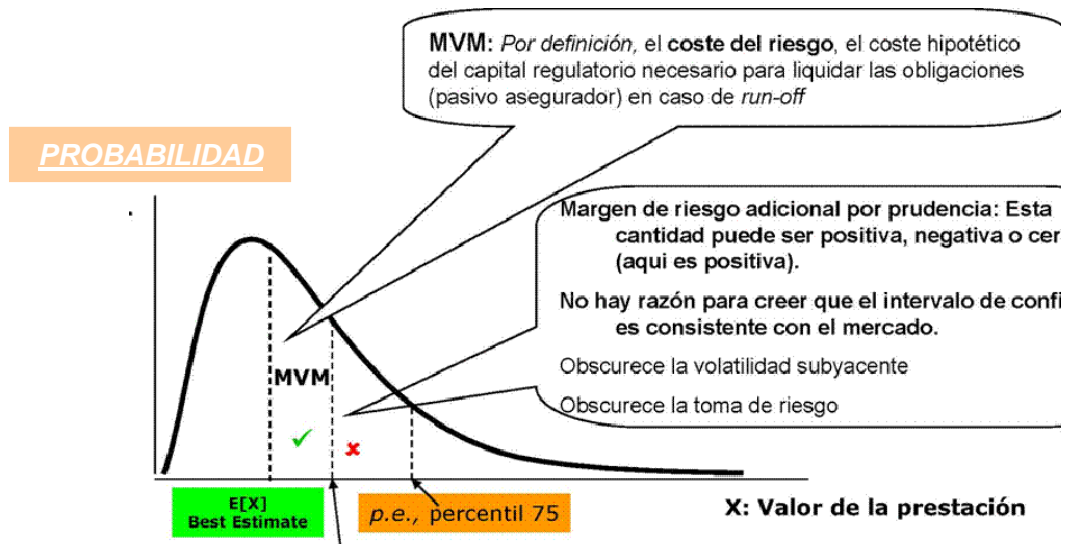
MVM: *Por definición*, el **coste del riesgo**, el coste hipotético del capital regulatorio necesario para liquidar las obligaciones (pasivo asegurador) en caso de *run-off*

PROBABILIDAD

Margen de riesgo adicional por prudencia: Esta cantidad puede ser positiva, negativa o cer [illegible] (aqui es positiva).

No hay razón para creer que el intervalo de confi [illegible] es consistente con el mercado.

Obscurece la volatilidad subyacente

Obscurece la toma de riesgo

MVM

✓

✗

E[X]
Best Estimate

*p.e.*, percentil 75

X: Valor de la prestación